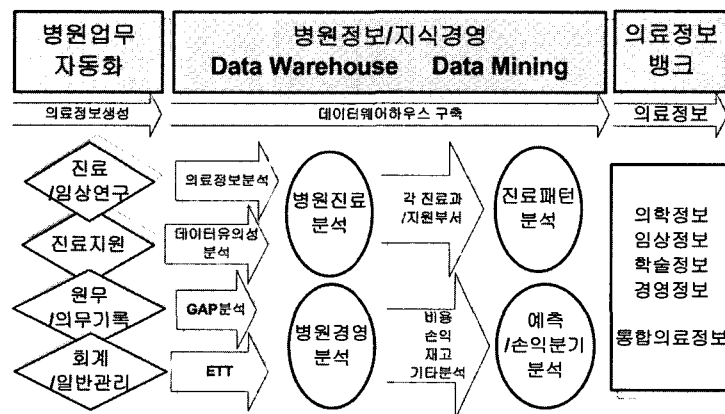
병원업무 자동화

병원정보/지식경영
Data Warehouse Data Mining

의료정보 뱅크

의료정보생성

데이터웨어하우스 구축

의료정보

진료 /임상연구

진료지원

원무 /의무기록

회계 /일반관리

의료정보분석

데이터유의성 분석

GAP분석

ETT

병원진료 분석

병원경영 분석

각 진료과 /지원부서

비용 손익 재고 기타분석

진료패턴 분석

예측 /손익분기 분석

의학정보
임상정보
학술정보
경영정보

통합의료정보